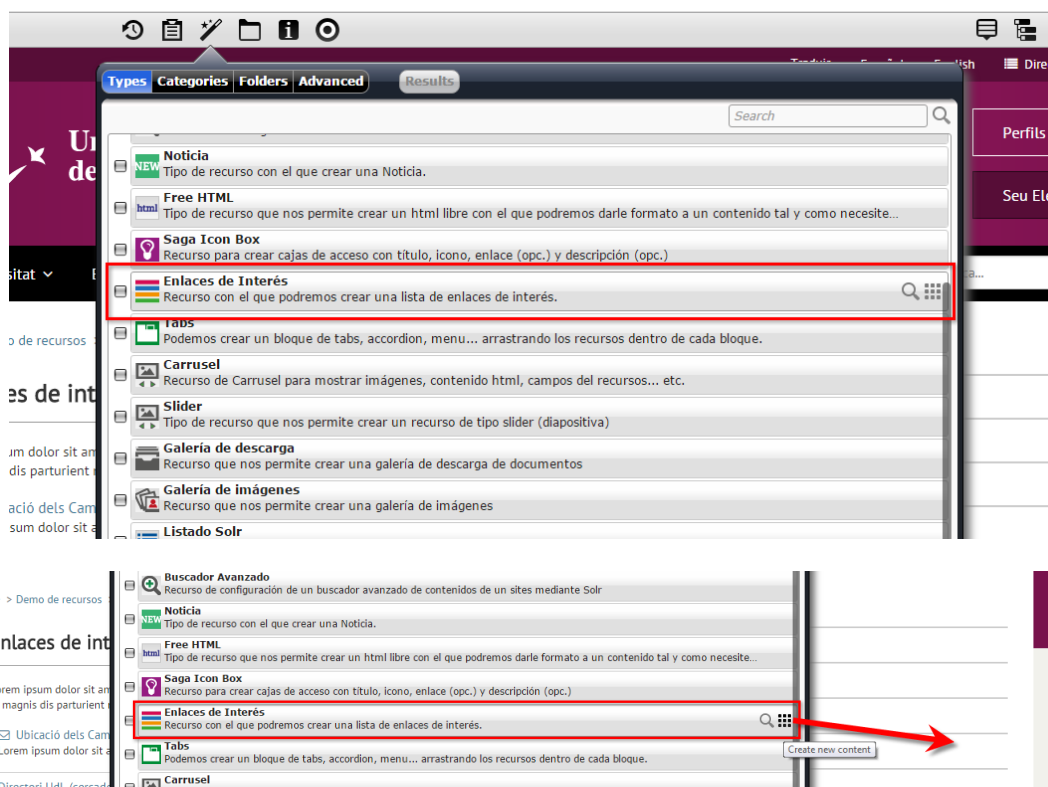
Types Categories Folders Advanced Results

Traduir Español English Dire

Search

Un de

Perfils

Seu El

sitat

o de recursos

es de int

um dolor sit am dis parturient

ació dels Cam sum dolor sit a

Noticia
Tipo de recurso con el que crear una Noticia.

Free HTML
Tipo de recurso que nos permite crear un html libre con el que podremos darle formato a un contenido tal y como necesite...

Saga Icon Box
Recurso para crear cajas de acceso con título, icono, enlace (opc.) y descripción (opc.)

Enlaces de Interés
Recurso con el que podremos crear una lista de enlaces de interés.

Tabs
Podemos crear un bloque de tabs, accordion, menu... arrastrando los recursos dentro de cada bloque.

Carrusel
Recurso de Carrusel para mostrar imágenes, contenido html, campos del recursos... etc.

Slider
Tipo de recurso que nos permite crear un recurso de tipo slider (diapositiva)

Galería de descarga
Recurso que nos permite crear una galería de descarga de documentos

Galería de imágenes
Recurso que nos permite crear una galería de imágenes

Listado Solr

> Demo de recursos

nlaces de int

orem ipsum dolor sit a magnis dis parturient

Ubicació dels Cam
Lorem ipsum dolor sit a

Directori UdL

Buscador Avanzado
Recurso de configuración de un buscador avanzado de contenidos de un sites mediante Solr

Noticia
Tipo de recurso con el que crear una Noticia.

Free HTML
Tipo de recurso que nos permite crear un html libre con el que podremos darle formato a un contenido tal y como necesite...

Saga Icon Box
Recurso para crear cajas de acceso con título, icono, enlace (opc.) y descripción (opc.)

Enlaces de Interés
Recurso con el que podremos crear una lista de enlaces de interés.

Create new content

Tabs
Podemos crear un bloque de tabs, accordion, menu... arrastrando los recursos dentro de cada bloque.

Carrusel